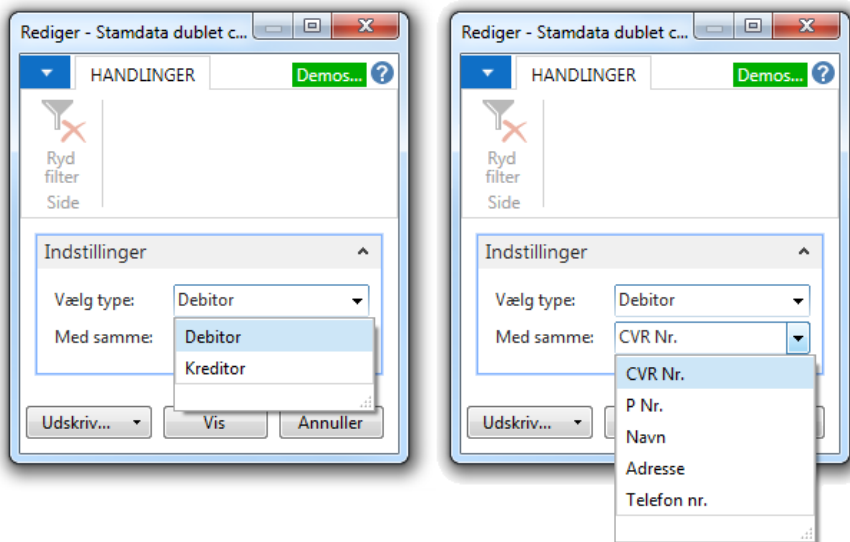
Rediger - Stamdata dublet c...

HANDLINGER

Demos...

Ryd filter

Side

Indstillinger

Vælg type: Debitor

Med samme:

Debitor

Kreditor

Udskriv...

Vis

Annuller

Rediger - Stamdata dublet c...

HANDLINGER

Demos...

Ryd filter

Side

Indstillinger

Vælg type: Debitor

Med samme: CVR Nr.

CVR Nr.

P Nr.

Navn

Adresse

Telefon nr.

Udskriv...